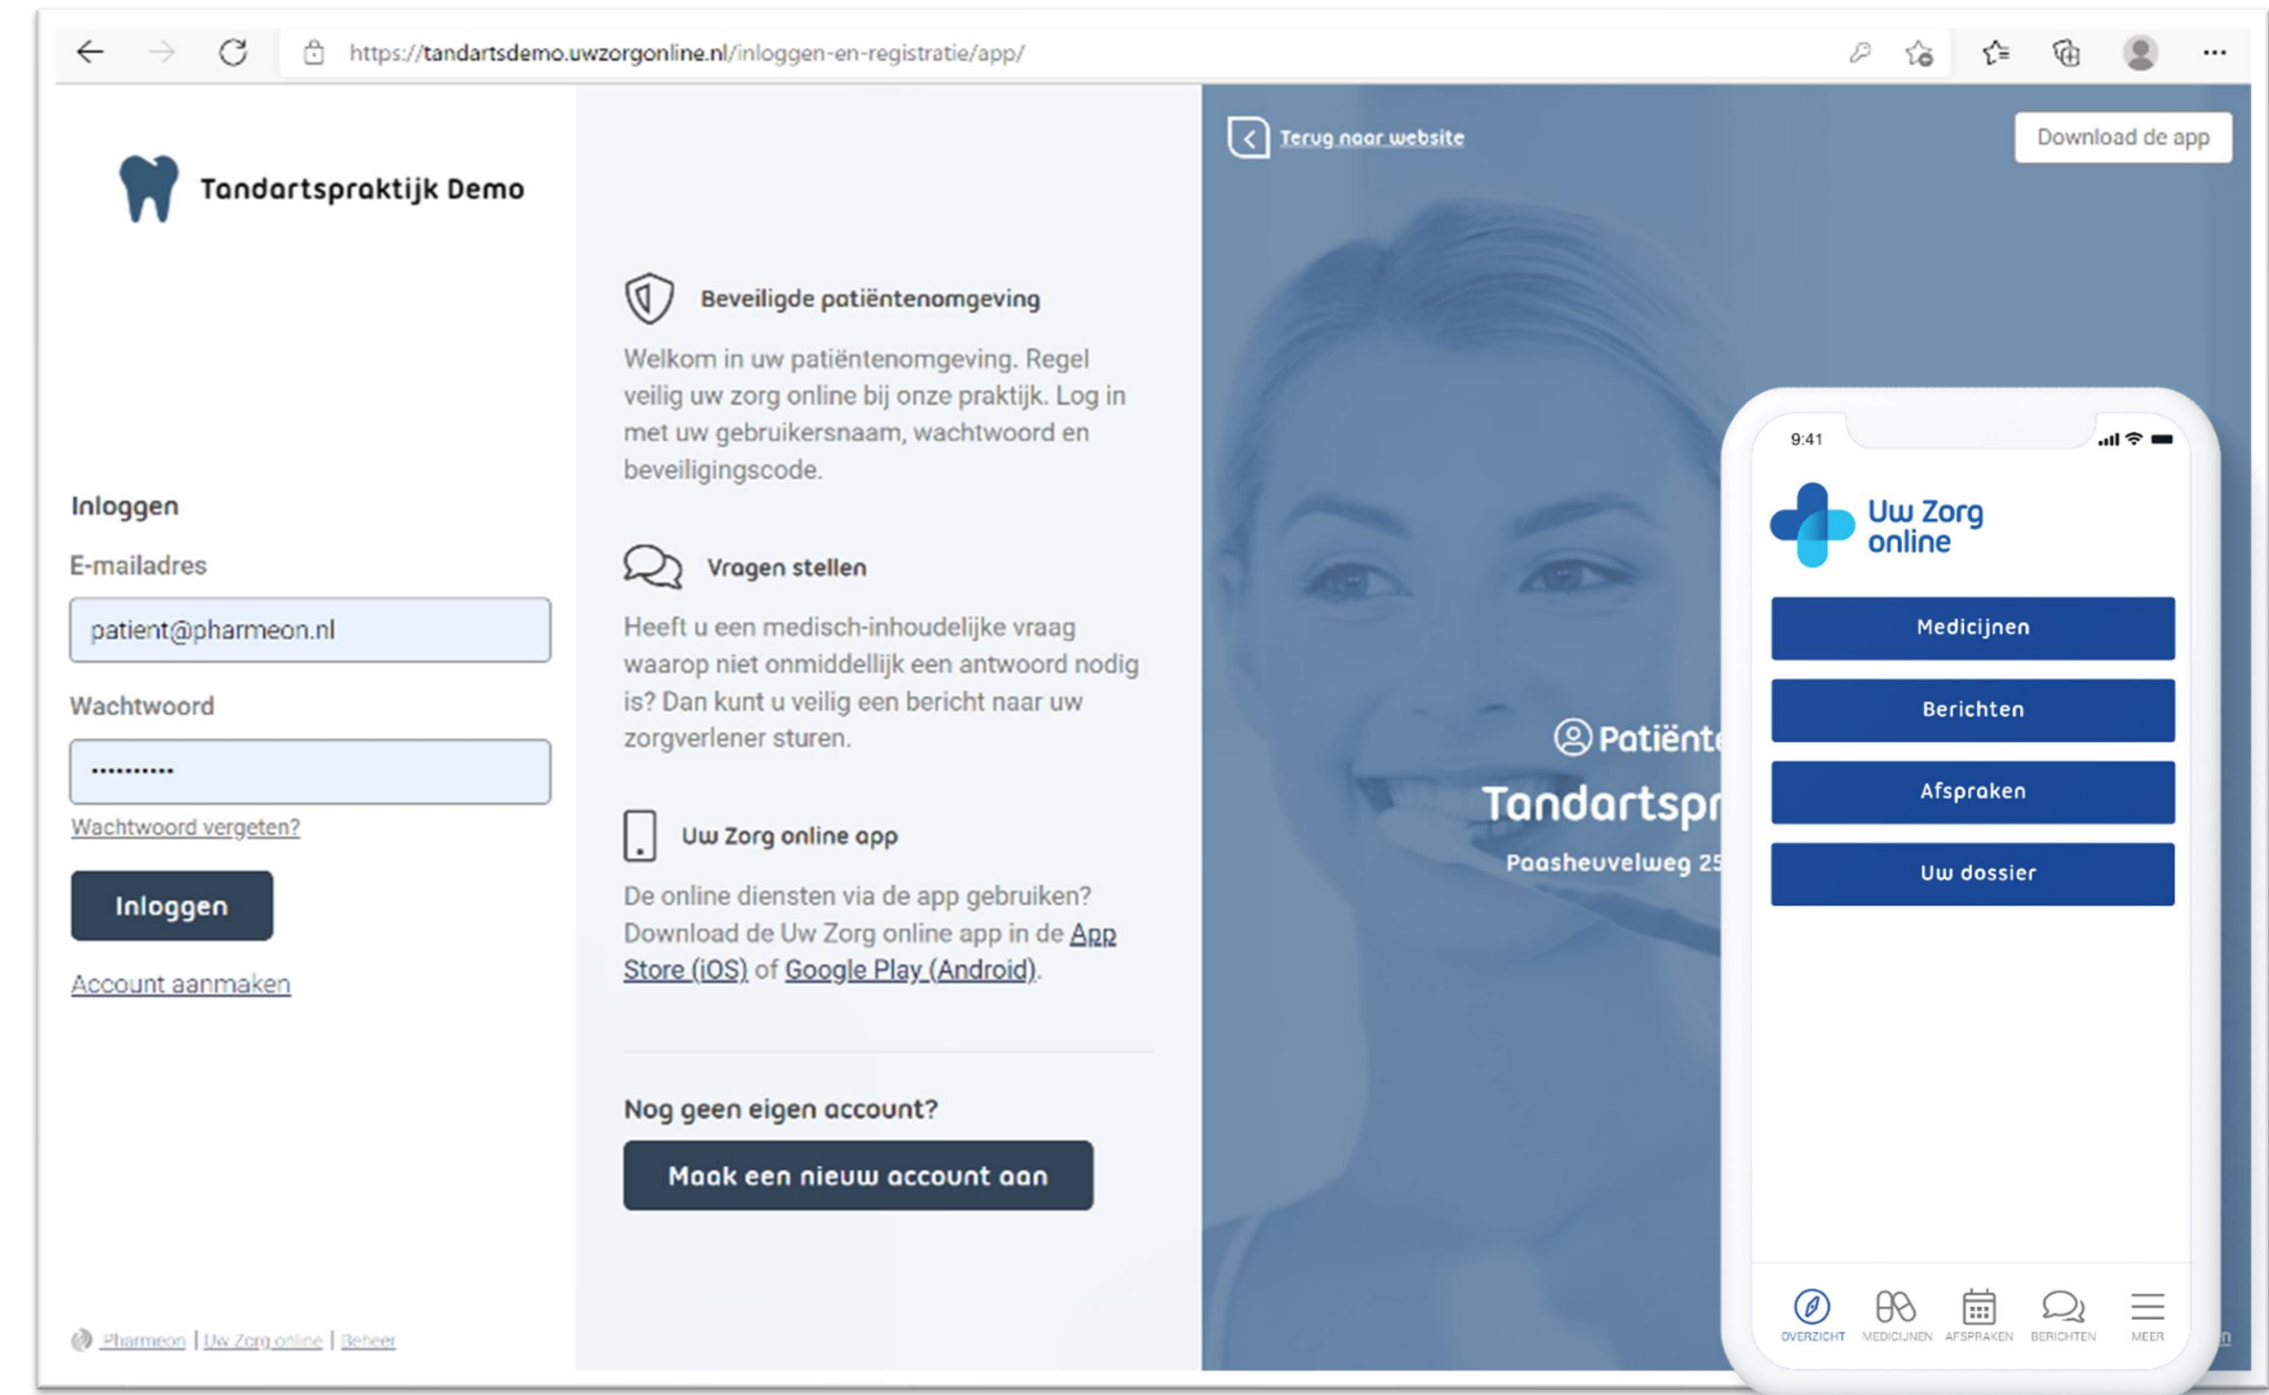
https://tandartsdemo.uwzorgonline.nl/inloggen-en-registratie/app/

Tandartspraktijk Demo

Inloggen

E-mailadres

patient@pharmeon.nl

Wachtwoord

••••••••••

Wachtwoord vergeten?

Inloggen

Account aanmaken

Pharmeon | Uw Zorg online | Beheer

Beveiligde patiëntenomgeving

Welkom in uw patiëntenomgeving. Regel veilig uw zorg online bij onze praktijk. Log in met uw gebruikersnaam, wachtwoord en beveiligingscode.

Vragen stellen

Heeft u een medisch-inhoudelijke vraag waarop niet onmiddellijk een antwoord nodig is? Dan kunt u veilig een bericht naar uw zorgverlener sturen.

Uw Zorg online app

De online diensten via de app gebruiken? Download de Uw Zorg online app in de App Store (iOS) of Google Play (Android).

Nog geen eigen account?

Maak een nieuw account aan

Terug naar website

Download de app

Patiënt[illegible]

Tandartspr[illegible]

Paasheuvelweg 25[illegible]

9:41

Uw Zorg online

Medicijnen

Berichten

Afspraken

Uw dossier

OVERZICHT MEDICIJNEN AFSPRAKEN BERICHTEN MEER